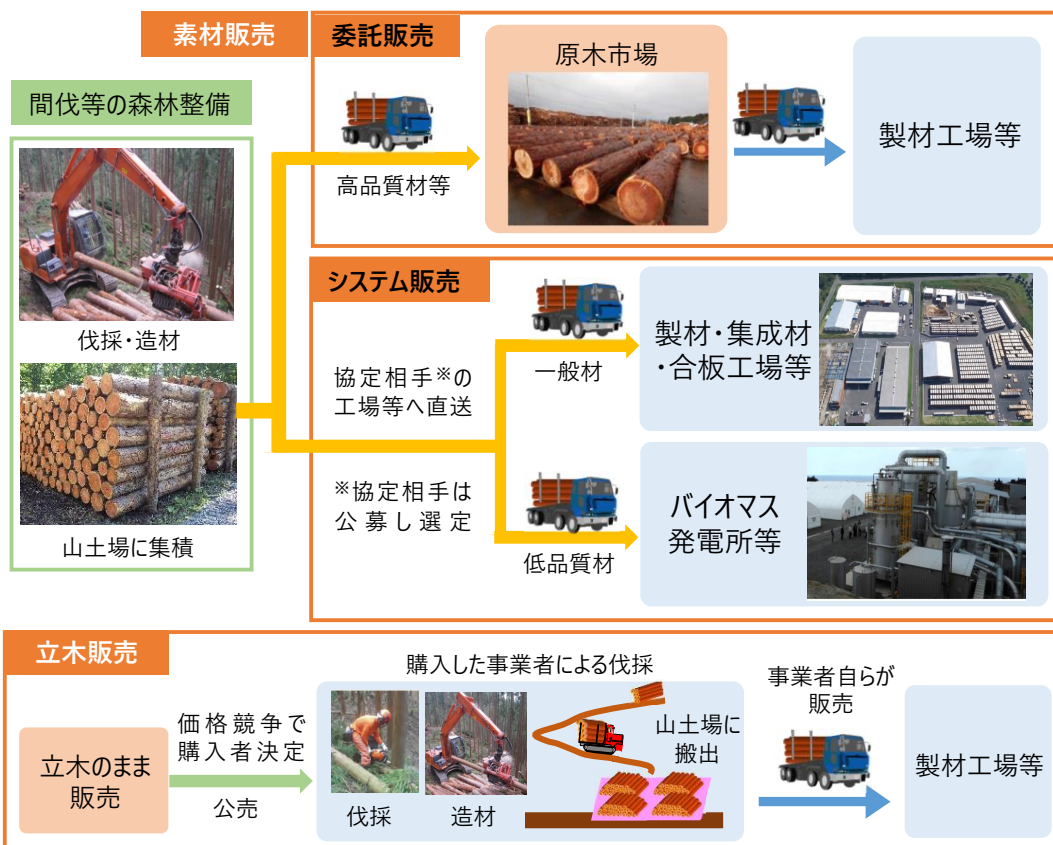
素材販売

間伐等の森林整備

伐採・造材

山土場に集積

委託販売

高品質材等

原木市場

製材工場等

システム販売

協定相手※の工場等へ直送

※協定相手は公募し選定

一般材

製材・集成材・合板工場等

低品質材

バイオマス発電所等

立木販売

立木のまま販売

価格競争で購入者決定

公売

購入した事業者による伐採

伐採

造材

山土場に搬出

事業者自らが販売

製材工場等